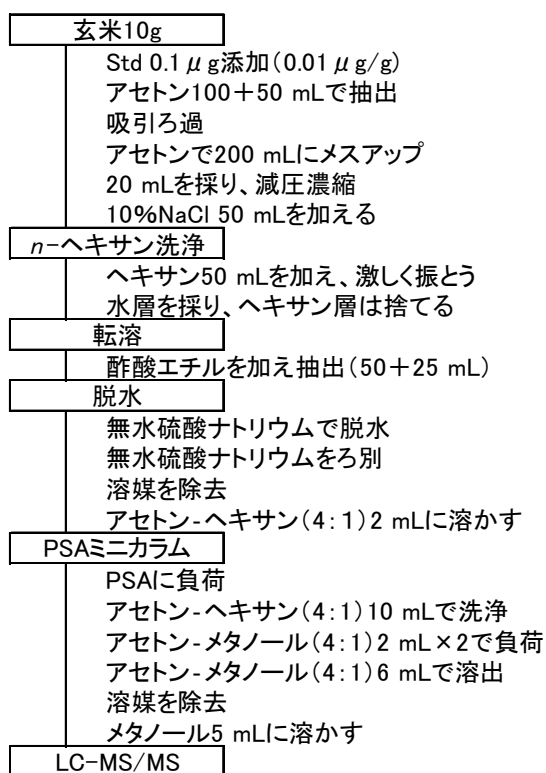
玄米10g

Std 0.1 $\mu$g添加（0.01 $\mu$g/g）
アセトン100＋50 mLで抽出
吸引ろ過
アセトンで200 mLにメスアップ
20 mLを採り、減圧濃縮
10%NaCl 50 mLを加える

*n*-ヘキサン洗浄

ヘキサン50 mLを加え、激しく振とう
水層を採り、ヘキサン層は捨てる

転溶

酢酸エチルを加え抽出（50＋25 mL）

脱水

無水硫酸ナトリウムで脱水
無水硫酸ナトリウムをろ別
溶媒を除去
アセトン-ヘキサン（4:1）2 mLに溶かす

PSAミニカラム

PSAに負荷
アセトン-ヘキサン（4:1）10 mLで洗浄
アセトン-メタノール（4:1）2 mL×2で負荷
アセトン-メタノール（4:1）6 mLで溶出
溶媒を除去
メタノール5 mLに溶かす

LC-MS/MS